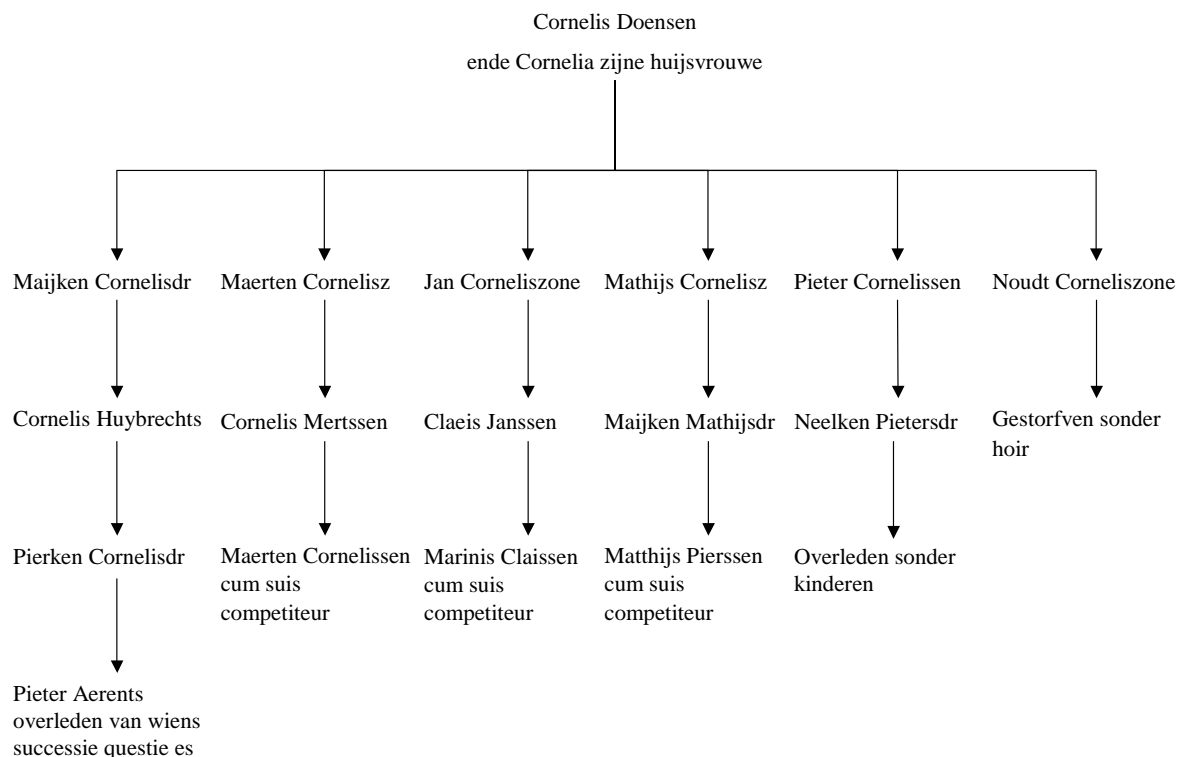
Cornelis Doensen
ende Cornelia zijne huijsvrouwe

Maijken Cornelisdr

Cornelis Huybrechts

Pierken Cornelisdr

Pieter Aerents overleden van wiens successie questie es

Maerten Cornelisz

Cornelis Mertssen

Maerten Cornelissen cum suis competiteur

Jan Corneliszone

Claeis Janssen

Marinis Claissen cum suis competiteur

Mathijs Cornelisz

Maijken Mathijsdr

Matthijs Pierssen cum suis competiteur

Pieter Cornelissen

Neelken Pietersdr

Overleden sonder kinderen

Noudt Corneliszone

Gestorfven sonder hoir